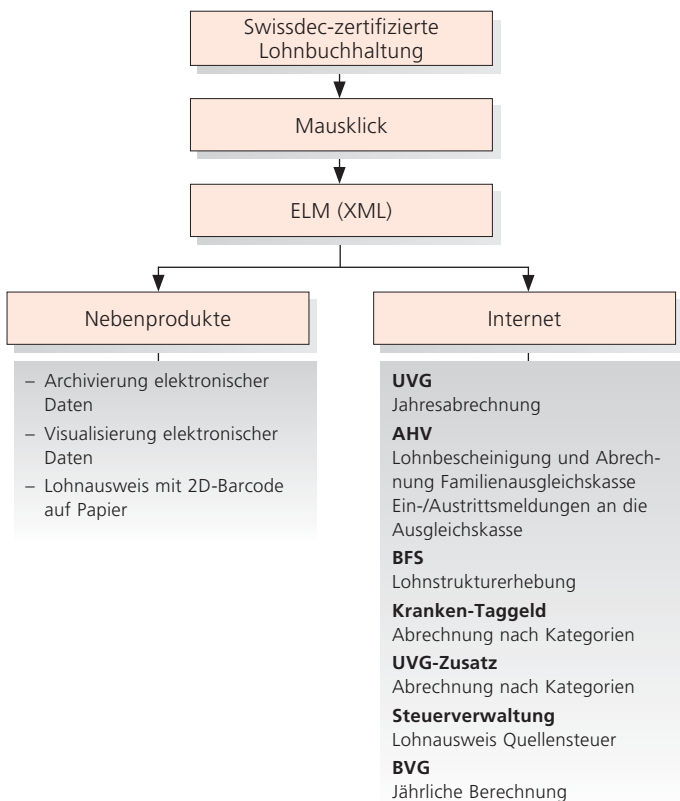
Swissdec-zertifizierte Lohnbuchhaltung

Mausklick

ELM (XML)

Nebenprodukte

– Archivierung elektronischer Daten
– Visualisierung elektronischer Daten
– Lohnausweis mit 2D-Barcode auf Papier

Internet

**UVG**
Jahresabrechnung
**AHV**
Lohnbescheinigung und Abrechnung Familienausgleichskasse Ein-/Austrittsmeldungen an die Ausgleichskasse
**BFS**
Lohnstrukturerhebung
**Kranken-Taggeld**
Abrechnung nach Kategorien
**UVG-Zusatz**
Abrechnung nach Kategorien
**Steuerverwaltung**
Lohnausweis Quellensteuer
**BVG**
Jährliche Berechnung